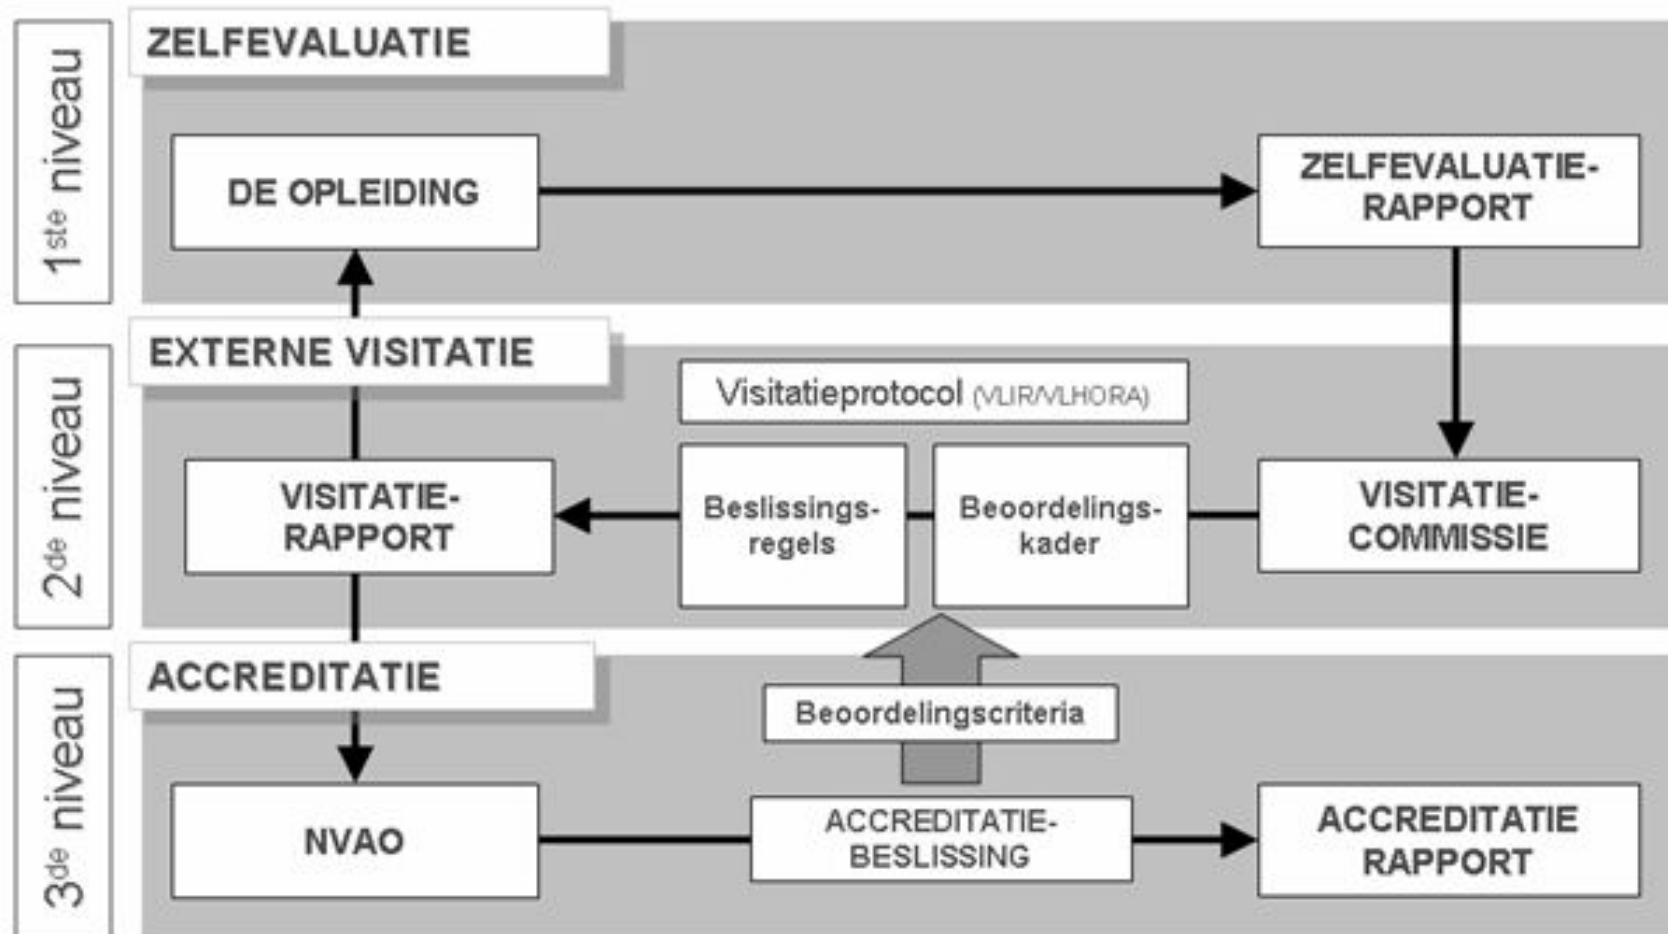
$1^{ste}$ niveau

ZELFEVALUATIE

DE OPLEIDING

ZELFEVALUATIE-RAPPORT

$2^{de}$ niveau

EXTERNE VISITATIE

Visitatieprotocol (VLIR/VLHORA)

VISITATIE-RAPPORT

Beslissings-regels

Beoordelings-kader

VISITATIE-COMMISSIE

$3^{de}$ niveau

ACCREDITATIE

Beoordelingscriteria

NVAO

ACCREDITATIE-BESLISSING

ACCREDITATIE RAPPORT